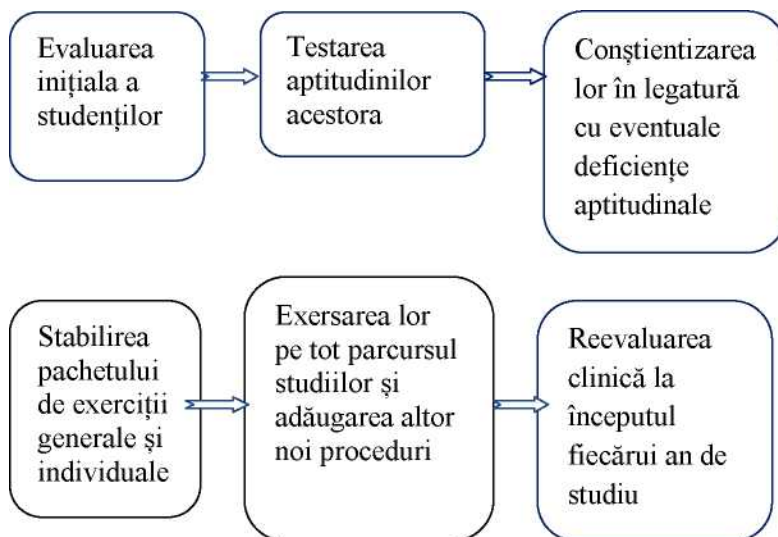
Evaluarea inițiala a studenților

Testarea aptitudinilor acestora

Conștientizarea lor în legatură cu eventuale deficiențe aptitudinale

Stabilirea pachetului de exerciții generale și individuale

Exersarea lor pe tot parcursul studiilor și adăugarea altor noi proceduri

Reevaluarea clinică la începutul fiecărui an de studiu